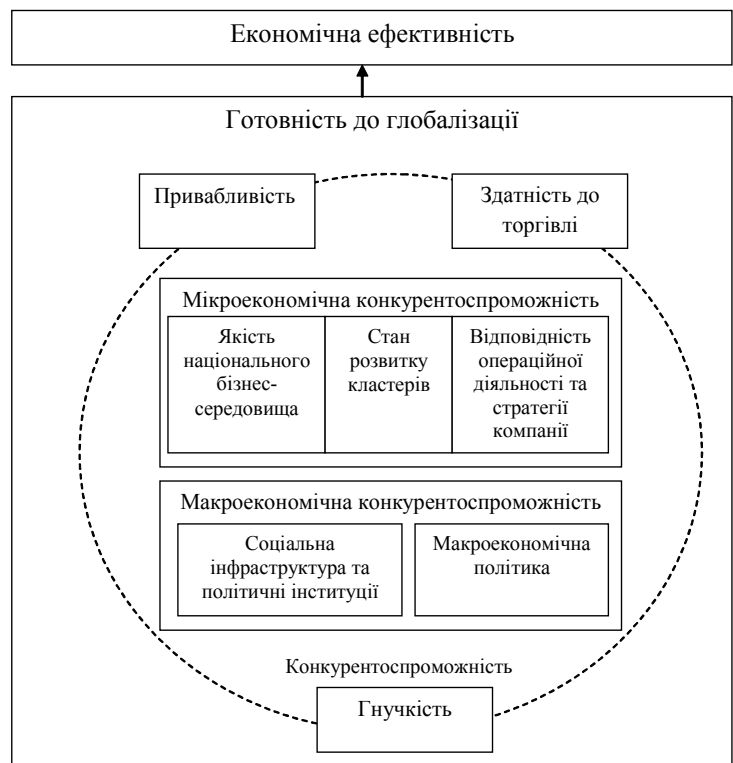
Економічна ефективність

Готовність до глобалізації

Привабливість

Здатність до торгівлі

Мікроекономічна конкурентоспроможність

Якість національного бізнес-середовища

Стан розвитку кластерів

Відповідність операційної діяльності та стратегії компанії

Макроекономічна конкурентоспроможність

Соціальна інфраструктура та політичні інституції

Макроекономічна політика

Конкурентоспроможність

Гнучкість